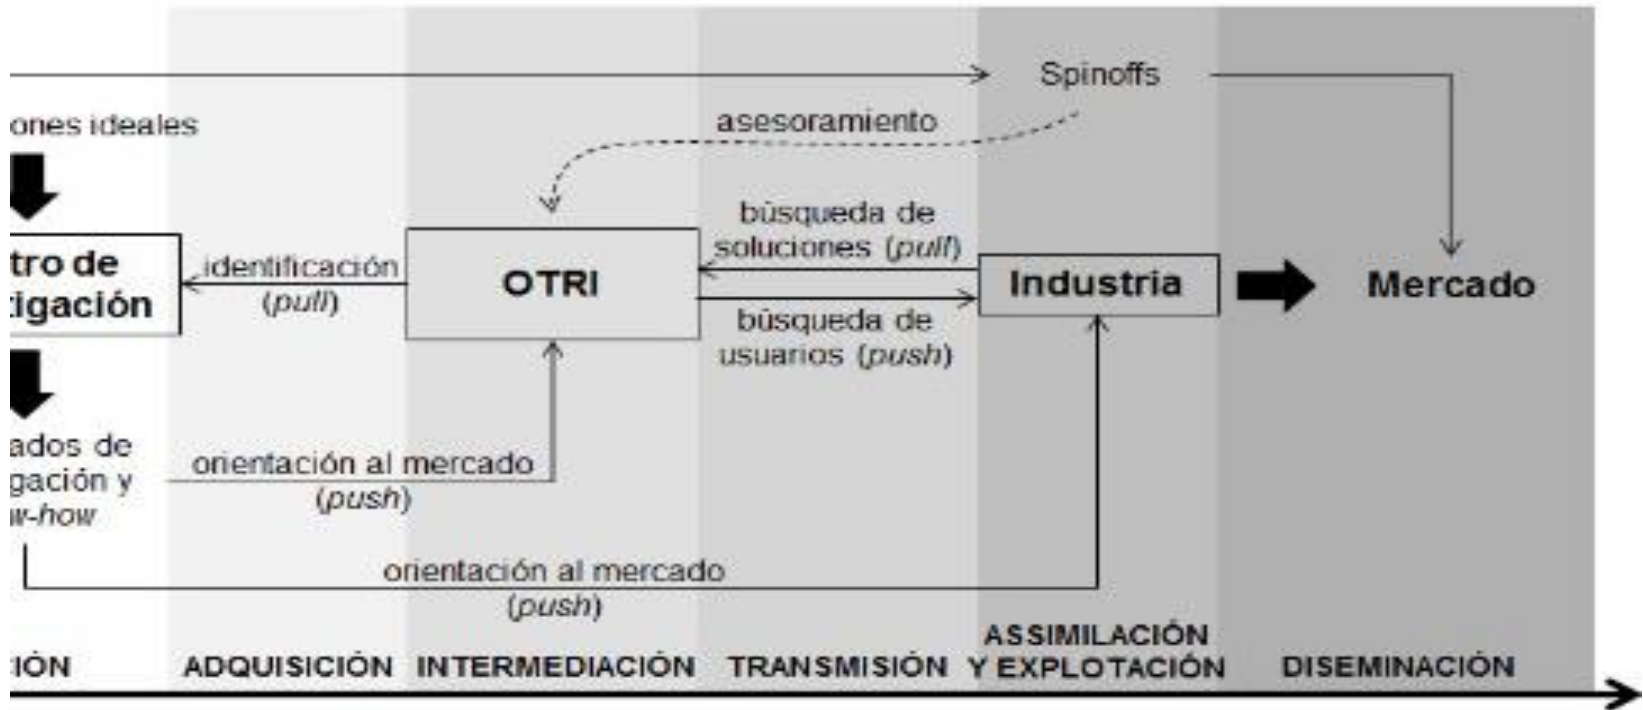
Spinoffs

ones ideales

asesoramiento

tro de
tigación

identificación
(pull)

OTRI

búsqueda de
soluciones (pull)

Industria

Mercado

búsqueda de
usuarios (push)

ados de
gación y
w-how

orientación al mercado
(push)

orientación al mercado
(push)

IÓN

ADQUISICIÓN

INTERMEDIACIÓN

TRANSMISIÓN

ASSIMILACIÓN
Y EXPLOTACIÓN

DISEMINACIÓN